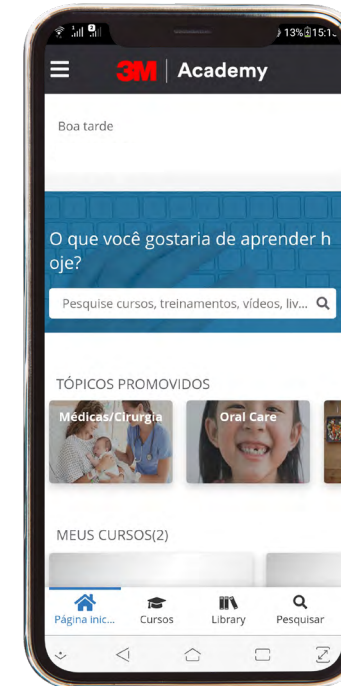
13% 15:1

3M | Academy

Boa tarde

O que você gostaria de aprender h oje?

Pesquise cursos, treinamentos, vídeos, liv...

TÓPICOS PROMOVIDOS

Médicas/Cirurgia

Oral Care

MEUS CURSOS(2)

Página inic...
Cursos
Library
Pesquisar